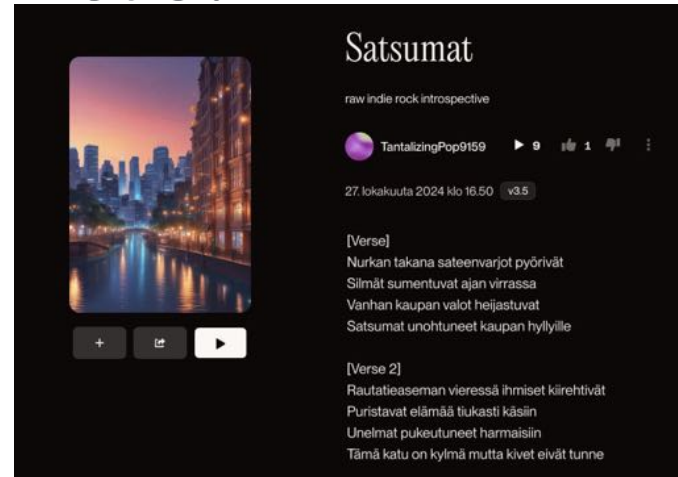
Satsumat

raw indie rock introspective

TantalizingPop9159 9 1

27. lokakuuta 2024 klo 16.50 v3.5

[Verse]
Nurkan takana sateenvarjot pyörivät
Silmät sumentuvat ajan virrassa
Vanhan kaupan valot heijastuvat
Satsumat unohtuneet kaupan hyllyille

[Verse 2]
Rautatieaseman vieressä ihmiset kiirehtivät
Puristavat elämää tiukasti käsiin
Unelmat pukeutuneet harmaisiin
Tämä katu on kylmä mutta kivet eivät tunne